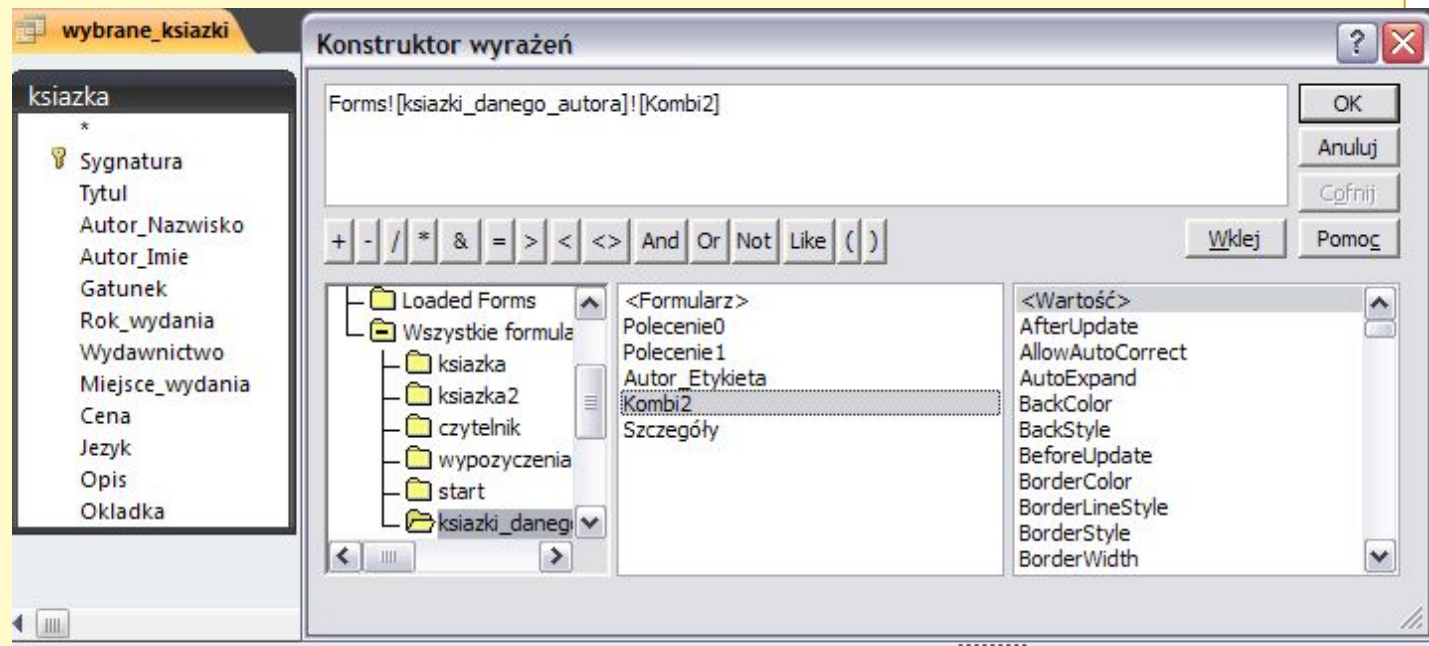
wybrane_ksiazki

ksiazka
*
Sygnatura
Tytul
Autor_Nazwisko
Autor_Imie
Gatunek
Rok_wydania
Wydawnictwo
Miejsce_wydania
Cena
Jezyk
Opis
Okladka

Konstruktor wyrażeń

Forms![ksiazki_danego_autora]![Kombi2]

OK
Anuluj
Cofnij
Wklej
Pomoc

+ - / * & = > < <> And Or Not Like ( )

Loaded Forms
Wszystkie formula
ksiazka
ksiazka2
czytelnik
wypozyczenia
start
ksiazki_daneg

<Formularz>
Polecenie0
Polecenie1
Autor_Etykieta
Kombi2
Szczegóły

<Wartość>
AfterUpdate
AllowAutoCorrect
AutoExpand
BackColor
BackStyle
BeforeUpdate
BorderColor
BorderLineStyle
BorderStyle
BorderWidth